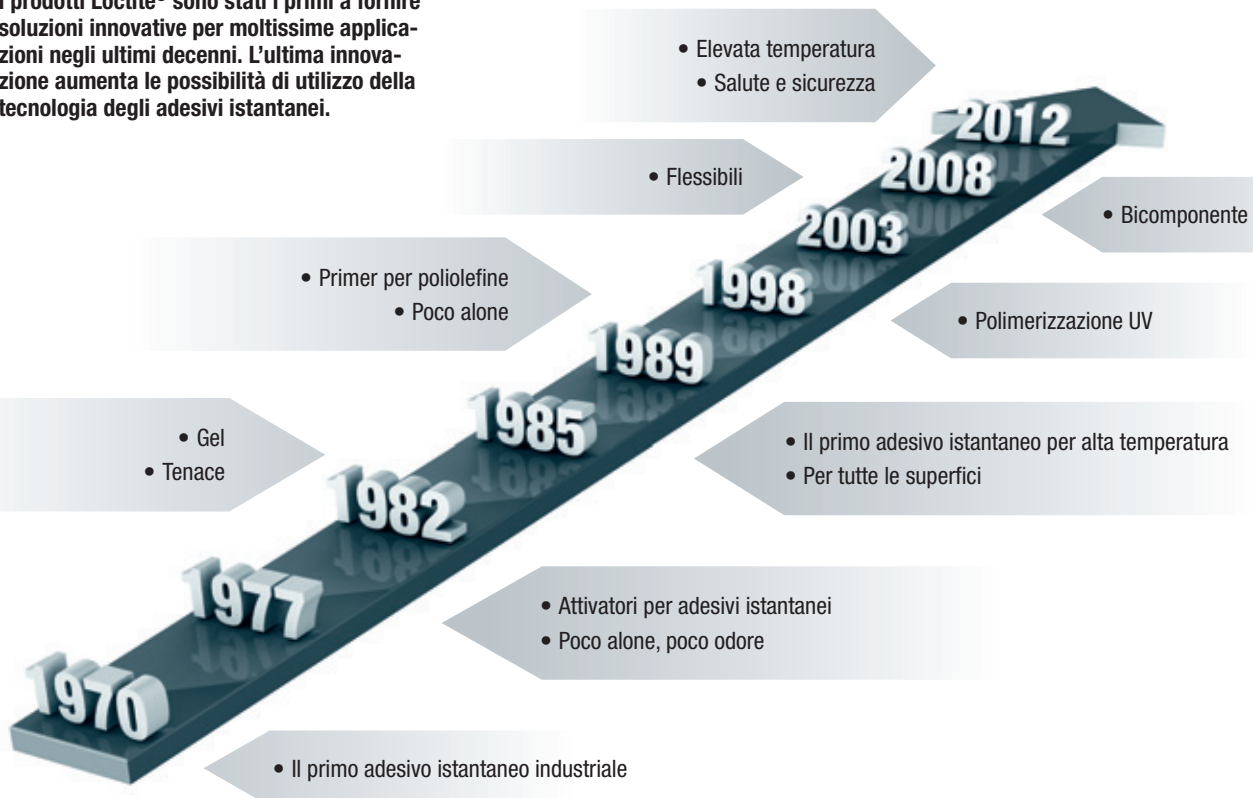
I prodotti Loctite® sono stati i primi a fornire soluzioni innovative per moltissime applicazioni negli ultimi decenni. L'ultima innovazione aumenta le possibilità di utilizzo della tecnologia degli adesivi istantanei.

• Elevata temperatura
• Salute e sicurezza

2012

• Flessibili

2008

• Bicomponente

2003

• Primer per poliolefine
• Poco alone

1998

• Polimerizzazione UV

1989

1985

• Gel
• Tenace

• Il primo adesivo istantaneo per alta temperatura
• Per tutte le superfici

1982

1977

• Attivatori per adesivi istantanei
• Poco alone, poco odore

1970

• Il primo adesivo istantaneo industriale